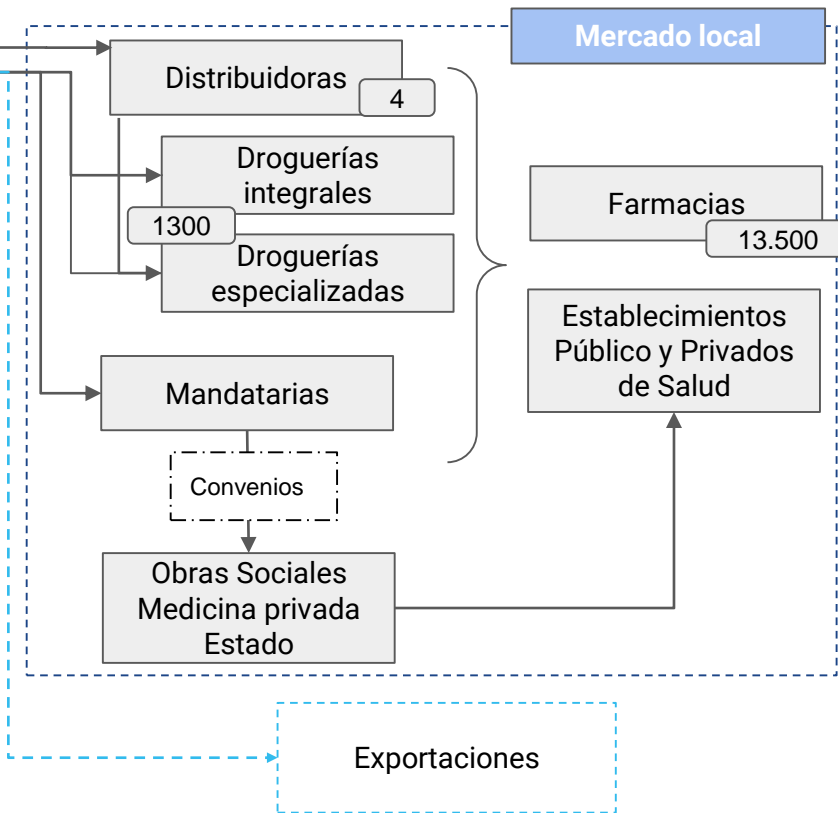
Mercado local

Distribuidoras
4

Droguerías integrales
1300
Droguerías especializadas

Mandatarias

Convenios

Obras Sociales
Medicina privada
Estado

Farmacias
13.500

Establecimientos Público y Privados de Salud

Exportaciones